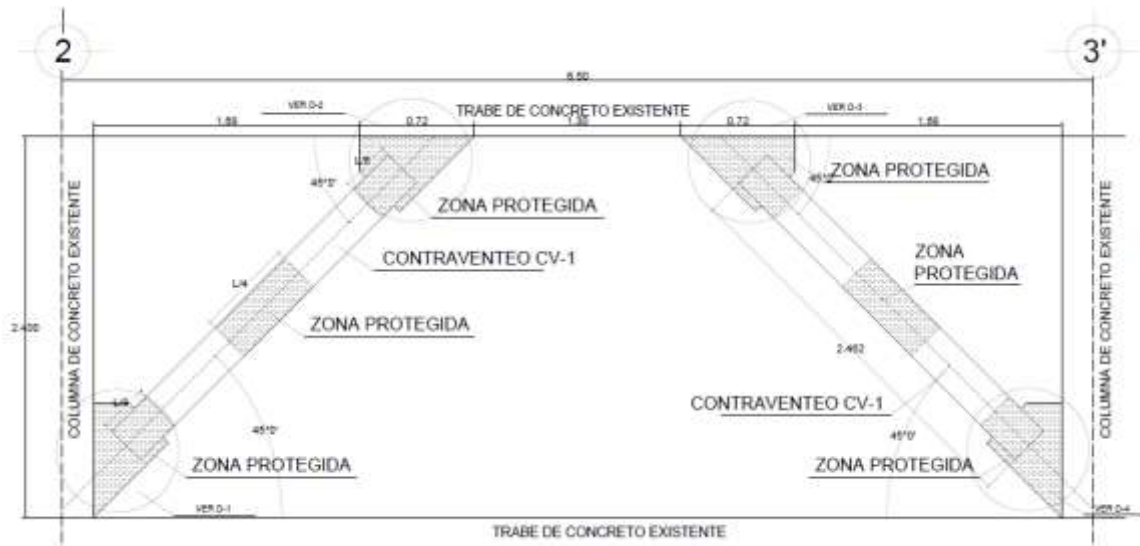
2

3'

6.50

VER D-2

TRABE DE CONCRETO EXISTENTE

VER D-3

1.65

0.72

1.36

0.72

1.65

L/8

45°0'

ZONA PROTEGIDA

45°

ZONA PROTEGIDA

CONTRAVENTEO CV-1

ZONA PROTEGIDA

L/4

ZONA PROTEGIDA

COLUMNA DE CONCRETO EXISTENTE

2.400

2.462

COLUMNA DE CONCRETO EXISTENTE

L/8

CONTRAVENTEO CV-1

45°0'

45°0'

ZONA PROTEGIDA

ZONA PROTEGIDA

VER D-1

VER D-4

TRABE DE CONCRETO EXISTENTE